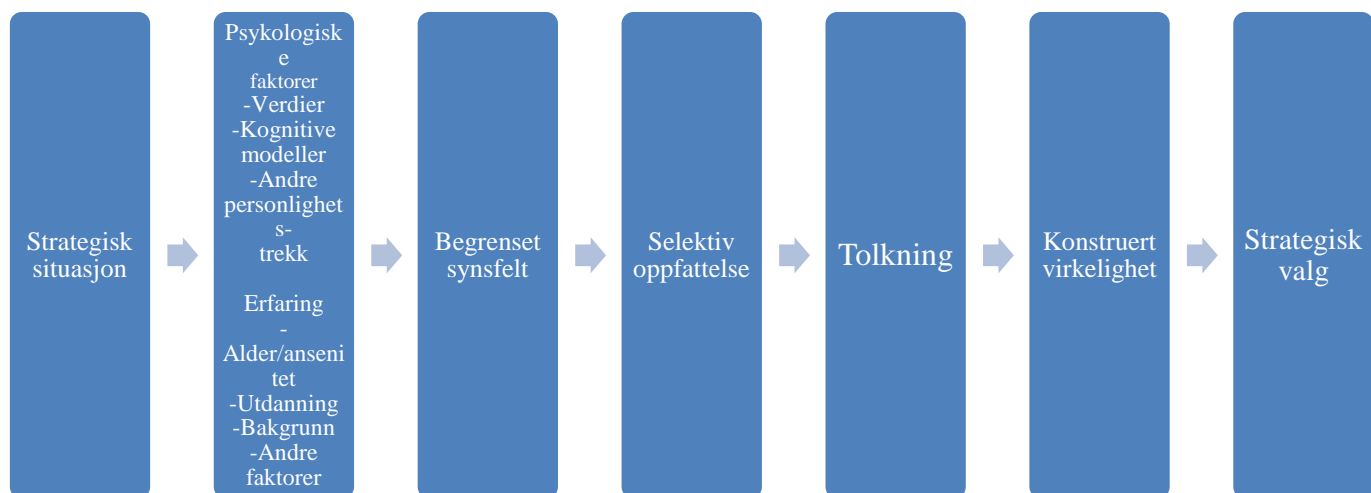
Strategisk situasjon

Psykologiske faktorer
-Verdier
-Kognitive modeller
-Andre personlighetstrekk

Erfaring
-Alder/ansenitet
-Utdanning
-Bakgrunn
-Andre faktorer

Begrenset synsfelt

Selektiv oppfattelse

Tolkning

Konstruert virkelighet

Strategisk valg